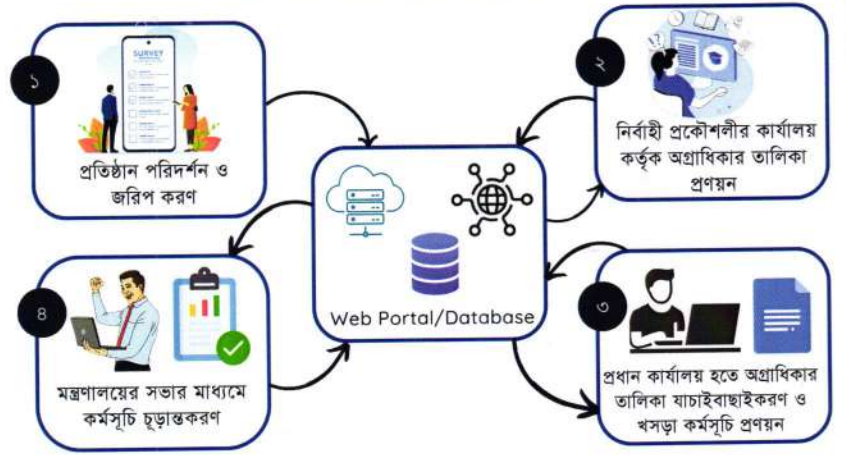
১

SURVEY

প্রতিষ্ঠান পরিদর্শন ও জরিপ করণ

২

নির্বাহী প্রকৌশলীর কার্যালয় কর্তৃক অগ্রাধিকার তালিকা প্রণয়ন

Web Portal/Database

৩

প্রধান কার্যালয় হতে অগ্রাধিকার তালিকা যাচাইবাছাইকরণ ও খসড়া কর্মসূচি প্রণয়ন

৪

মন্ত্রণালয়ের সভার মাধ্যমে কর্মসূচি চূড়ান্তকরণ